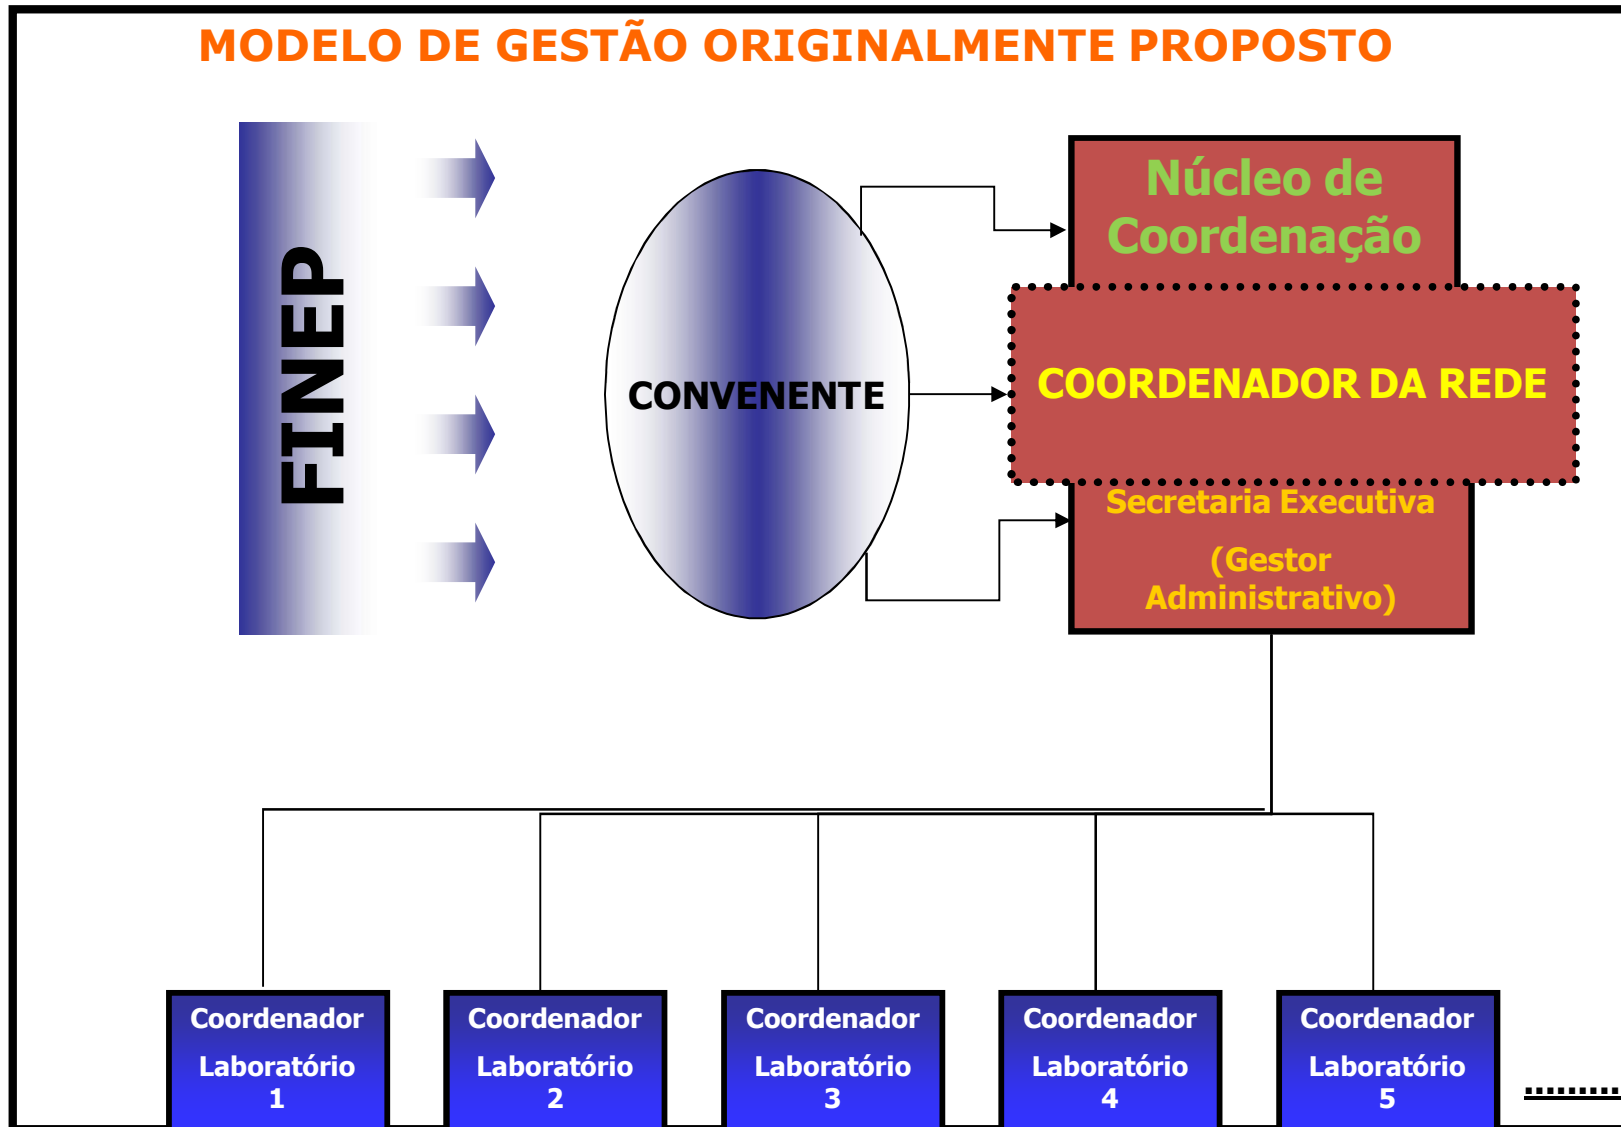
MODELO DE GESTÃO ORIGINALMENTE PROPOSTO

FINEP

CONVENENTE

Núcleo de Coordenação

COORDENADOR DA REDE

Secretaria Executiva

(Gestor Administrativo)

Coordenador Laboratório 1

Coordenador Laboratório 2

Coordenador Laboratório 3

Coordenador Laboratório 4

Coordenador Laboratório 5

.........